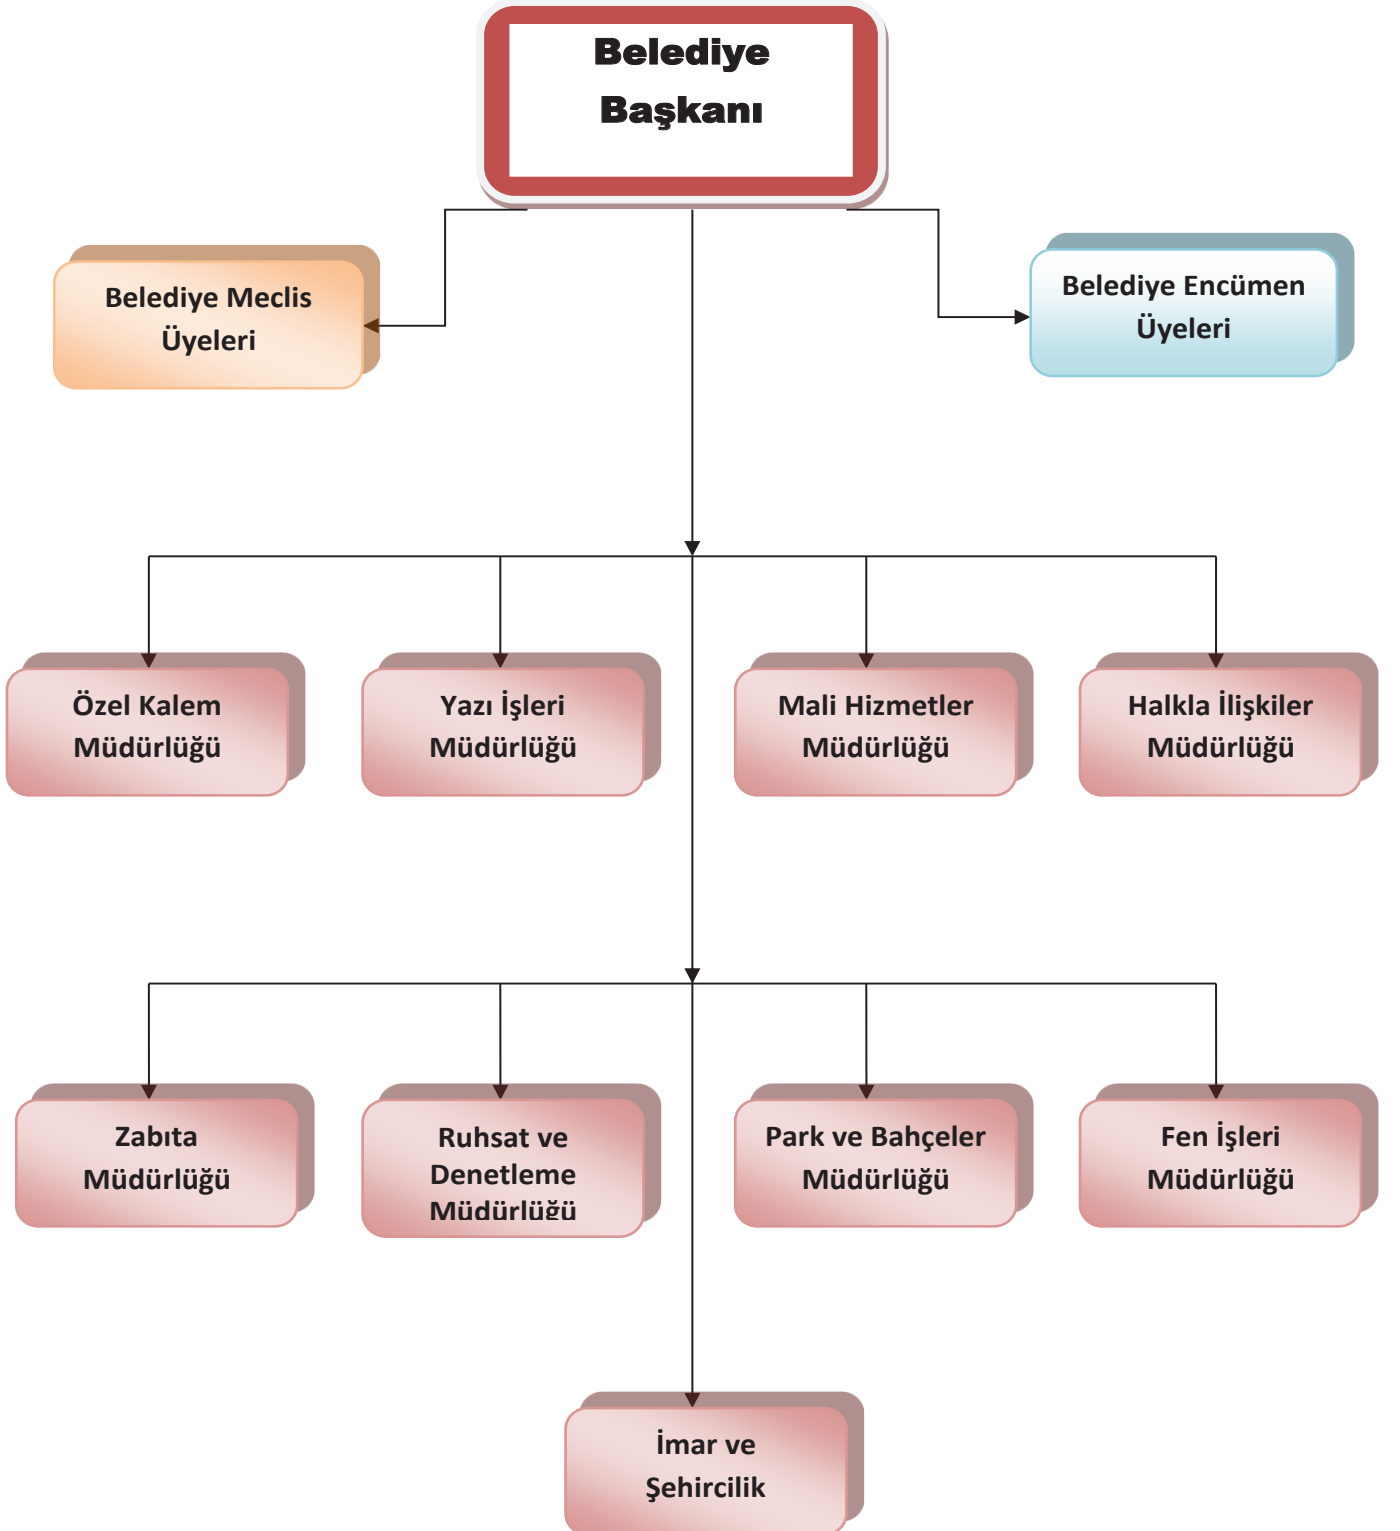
Belediye Başkanı

Belediye Meclis Üyeleri

Belediye Encümen Üyeleri

Özel Kalem Müdürlüğü

Yazı İşleri Müdürlüğü

Mali Hizmetler Müdürlüğü

Halkla İlişkiler Müdürlüğü

Zabıta Müdürlüğü

Ruhsat ve Denetleme Müdürlüğü

Park ve Bahçeler Müdürlüğü

Fen İşleri Müdürlüğü

İmar ve Şehircilik